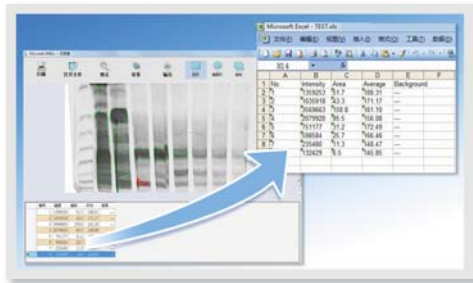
Microsoft Excel - TEST.xls

文件(F) 编辑(E) 视图(V) 插入(I) 格式(O) 工具(T) 数据(D)

|   | A | B | C | D | E | F |
|---|---|---|---|---|---|---|
| 1 | No. | Intensity | Area | Average | Background |  |
| 2 | 1 | 1359253 | 17.7 | 169.31 | --- |  |
| 3 | 2 | 1935918 | 43.3 | 171.17 | --- |  |
| 4 | 3 | 3149663 | 158.8 | 161.10 | --- |  |
| 5 | 4 | 2079929 | 55.5 | 158.08 | --- |  |
| 6 | 5 | 151177 | 21.2 | 172.49 | --- |  |
| 7 | 6 | 198584 | 25.7 | 166.46 | --- |  |
| 8 | 7 | 235486 | 11.3 | 148.47 | --- |  |
| 9 | 8 | 132429 | 5.5 | 145.80 | --- |  |